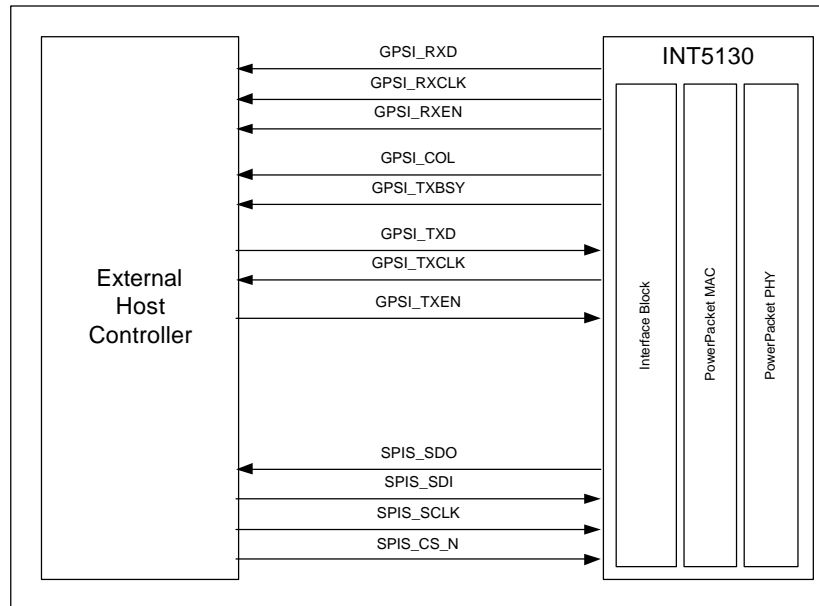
External Host Controller

INT5130

GPSI_RXD
GPSI_RXCLK
GPSI_RXEN
GPSI_COL
GPSI_TXBSY
GPSI_TXD
GPSI_TXCLK
GPSI_TXEN

SPIS_SDO
SPIS_SDI
SPIS_SCLK
SPIS_CS_N

Interface Block
PowerPacket MAC
PowerPacket PHY